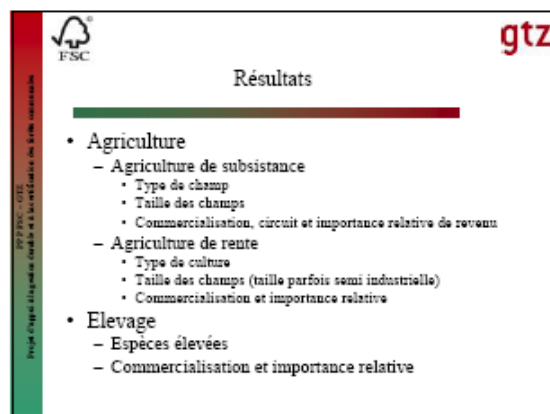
FSC

gtz

PPP FSC - GTZ
Projet d'appui à la gestion durable et à la certification des forêts communales

Résultats

• Agriculture
– Agriculture de subsistance
• Type de champ
• Taille des champs
• Commercialisation, circuit et importance relative de revenu
– Agriculture de rente
• Type de culture
• Taille des champs (taille parfois semi industrielle)
• Commercialisation et importance relative
• Elevage
– Espèces élevées
– Commercialisation et importance relative